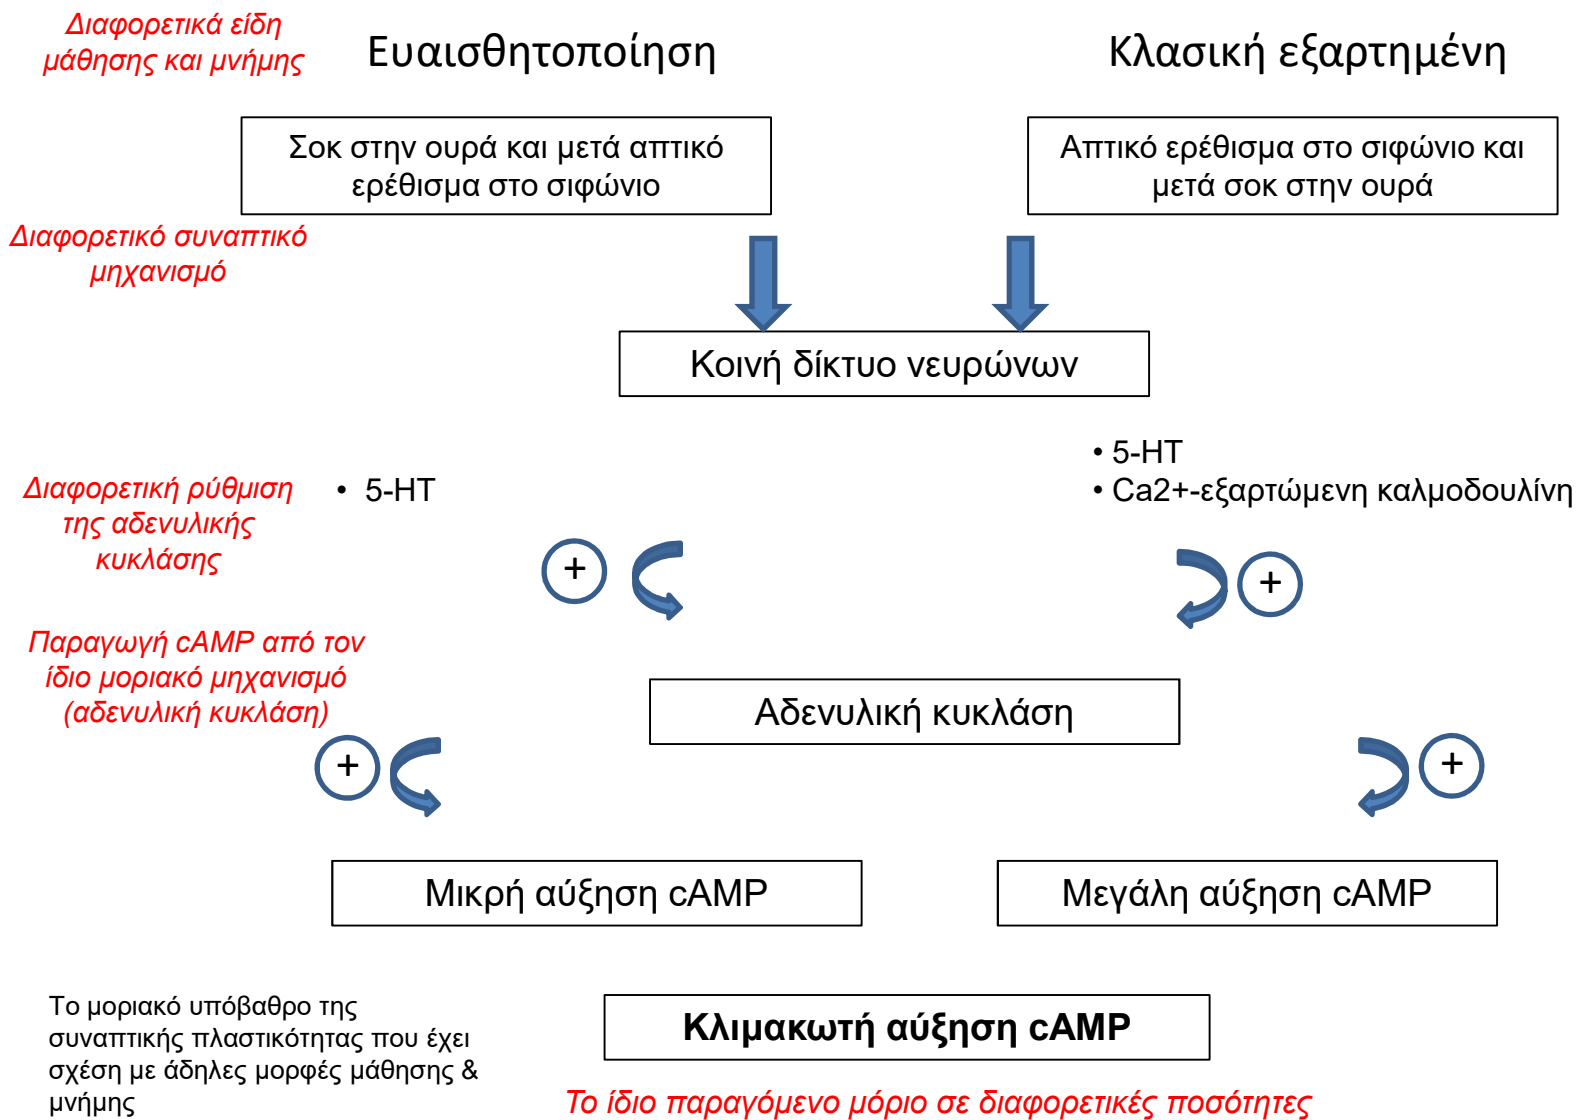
Διαφορετικά είδη μάθησης και μνήμης

Ευαισθητοποίηση

Κλασική εξαρτημένη

Σοκ στην ουρά και μετά απτικό ερέθισμα στο σιφώνιο

Απτικό ερέθισμα στο σιφώνιο και μετά σοκ στην ουρά

Διαφορετικό συναπτικό μηχανισμό

Κοινή δίκτυο νευρώνων

Διαφορετική ρύθμιση της αδενυλικής κυκλάσης

• 5-HT

• 5-HT
• Ca2+-εξαρτώμενη καλμοδουλίνη

+

+

Παραγωγή cAMP από τον ίδιο μοριακό μηχανισμό (αδενυλική κυκλάση)

Αδενυλική κυκλάση

+

+

Μικρή αύξηση cAMP

Μεγάλη αύξηση cAMP

Το μοριακό υπόβαθρο της συναπτικής πλαστικότητας που έχει σχέση με άδηλες μορφές μάθησης & μνήμης

Κλιμακωτή αύξηση cAMP

Το ίδιο παραγόμενο μόριο σε διαφορετικές ποσότητες